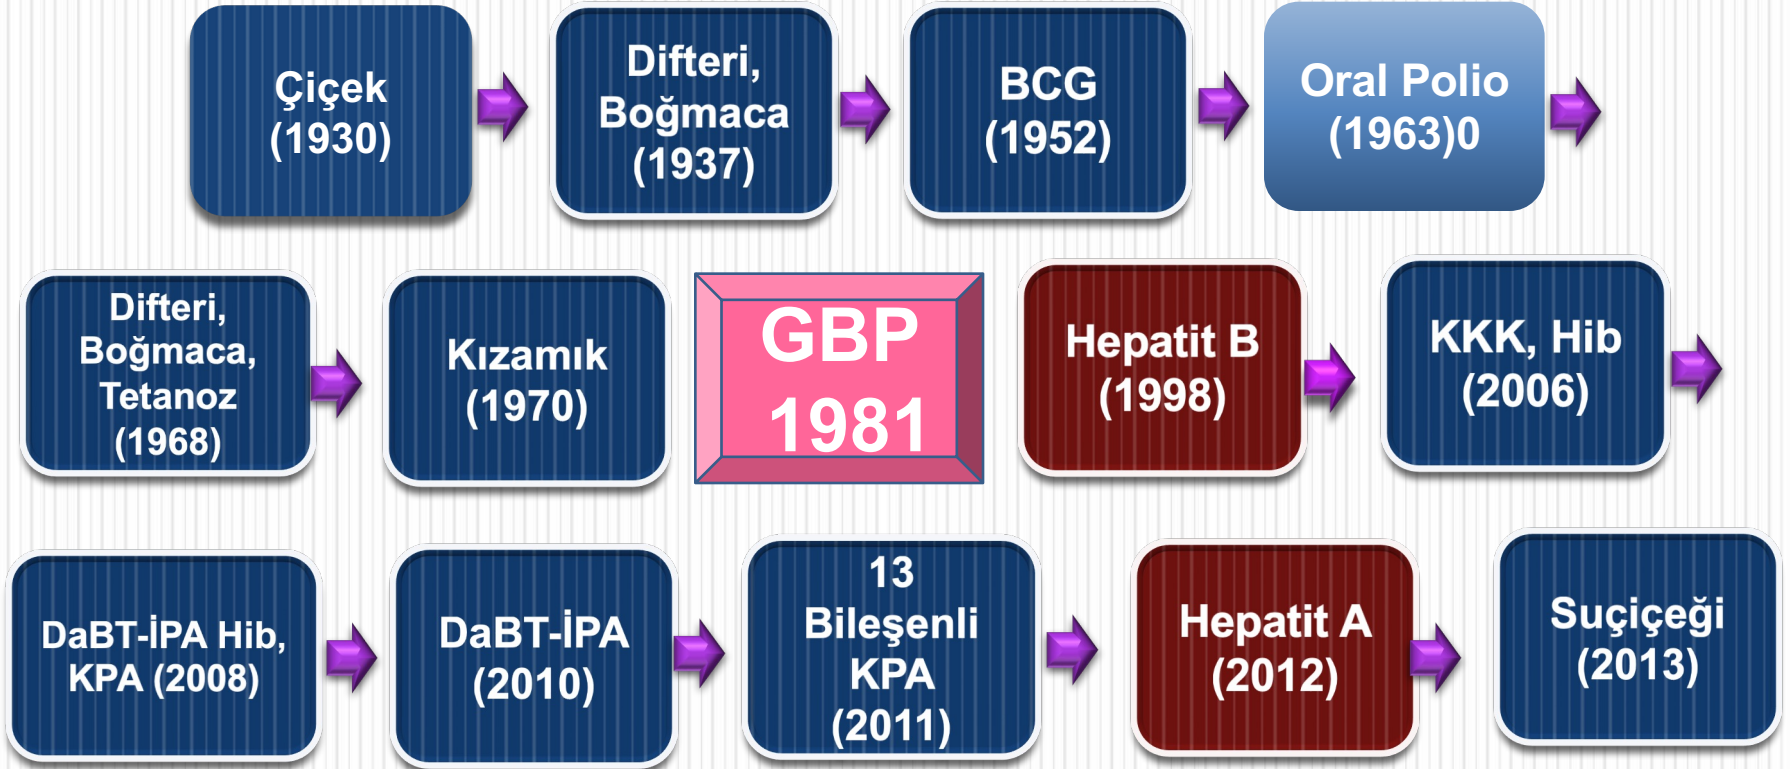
Çiçek (1930)

Difteri, Boğmaca (1937)

BCG (1952)

Oral Polio (1963)0

Difteri, Boğmaca, Tetanoz (1968)

Kızamık (1970)

GBP 1981

Hepatit B (1998)

KKK, Hib (2006)

DaBT-İPA Hib, KPA (2008)

DaBT-İPA (2010)

13 Bileşenli KPA (2011)

Hepatit A (2012)

Suçiçeği (2013)